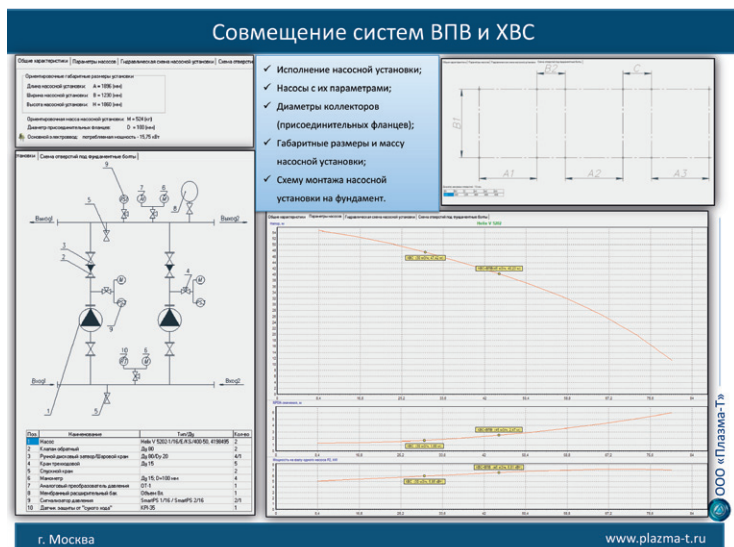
Совмещение систем ВПВ и ХВС

Общие характеристики | Параметры насосов | Гидравлическая схема насосной установки | Схема отверстий

Ориентировочные габаритные размеры установки

Длина насосной установки: A = 1000 (мм)

Ширина насосной установки: B = 1230 (мм)

Высота насосной установки: H = 1060 (мм)

Ориентировочная масса насосной установки: M = 524 (кг)

Диаметр присоединительных фланцев: D = 100 (мм)

Основной к вентилятор потребляемая мощность – 15,75 кВт

✓ Исполнение насосной установки;

✓ Насосы с их параметрами;

✓ Диаметры коллекторов (присоединительных фланцев);

✓ Габаритные размеры и массу насосной установки;

✓ Схему монтажа насосной установки на фундамент.

B1 B2 C A1 A2 A3

Установки | Схема отверстий под фундаментные болты

Вход1 Выход1 Вход2 Выход2

| Поз. | Наименование | Тип/Ду | Кол-во |
|---|---|---|---|
| 1 | Насос | Helix V 5202/1/16/E/KS/400-50, 4198495 | 2 |
| 2 | Клапан обратный | Ду 80 | 2 |
| 3 | Ручной дисковый затвор/Шаровой кран | Ду 80/Ду 20 | 4/1 |
| 4 | Кран трехходовой | Ду 15 | 5 |
| 5 | Спускной кран | | 2 |
| 6 | Манометр | Ду 15, D=100 мм | 4 |
| 7 | Аналоговый преобразователь давления | ОТ-1 | 1 |
| 8 | Мембранный расширительный бак | Объем 8л | 1 |
| 9 | Сигнализатор давления | SmartPS 1/16 / SmartPS 2/16 | 2/1 |
| 10 | Датчик защиты от "сухого хода" | KPI-35 | 1 |

Общие характеристики | Параметры насосов | Гидравлическая схема насосной установки | Схема отверстий под фундаментные болты

Helix V 5202

ООО «Плазма-Т»

г. Москва

www.plazma-t.ru